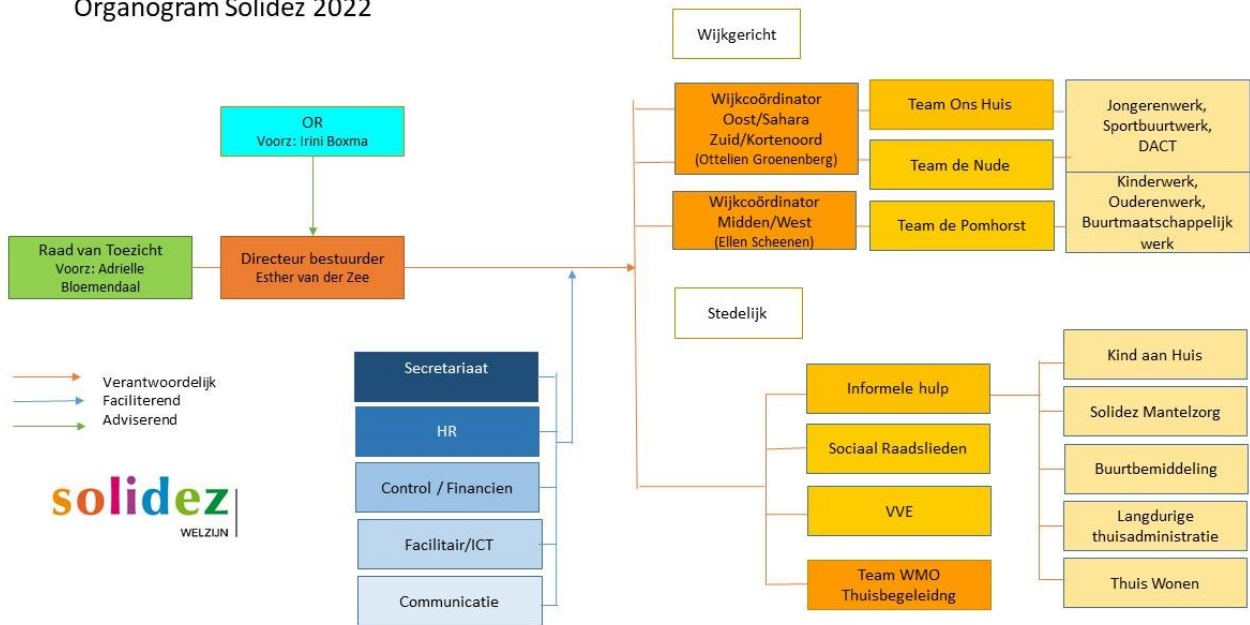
Organogram Solidez 2022

Wijkgericht

OR
Voorz: Irini Boxma

Wijkcoördinator Oost/Sahara Zuid/Kortenoord (Ottelien Groenenberg)

Team Ons Huis

Team de Nude

Jongerenwerk, Sportbuurtwerk, DACT

Wijkcoördinator Midden/West (Ellen Scheenen)

Team de Pomhorst

Kinderwerk, Ouderenwerk, Buurtmaatschappelijk werk

Raad van Toezicht
Voorz: Adrielle Bloemendaal

Directeur bestuurder
Esther van der Zee

Stedelijk

Verantwoordelijk
Faciliterend
Adviserend

Secretariaat

HR

Control / Financien

Facilitair/ICT

Communicatie

Informele hulp

Sociaal Raadslieden

VVE

Team WMO Thuisbegeleidng

Kind aan Huis

Solidez Mantelzorg

Buurtbemiddeling

Langdurige thuisadministratie

Thuis Wonen

solidez
WELZIJN